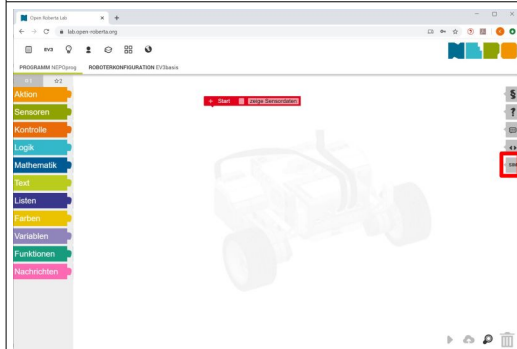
Open Roberta Lab
lab.open-roberta.org
EV3
PROGRAMM NEPOprog ROBOTERKONFIGURATION EV3basis
★1 ★2
Aktion
Sensoren
Kontrolle
Logik
Mathematik
Text
Listen
Farben
Variablen
Funktionen
Nachrichten
Start zeige Sensordaten